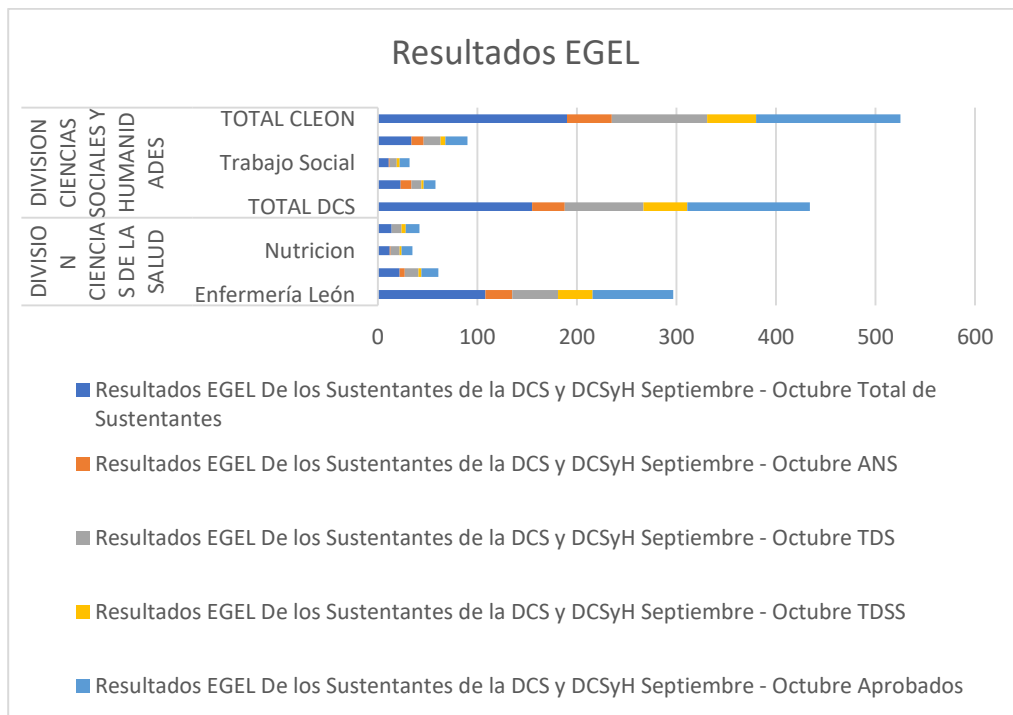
Resultados EGEL

DIVISION CIENCIAS SOCIALES Y HUMANIDADES

TOTAL CLEON

Trabajo Social

TOTAL DCS

DIVISION CIENCIAS DE LA SALUD

Nutricion

Enfermería León

0 100 200 300 400 500 600

Resultados EGEL De los Sustentantes de la DCS y DCSyH Septiembre - Octubre Total de Sustentantes

Resultados EGEL De los Sustentantes de la DCS y DCSyH Septiembre - Octubre ANS

Resultados EGEL De los Sustentantes de la DCS y DCSyH Septiembre - Octubre TDS

Resultados EGEL De los Sustentantes de la DCS y DCSyH Septiembre - Octubre TDSS

Resultados EGEL De los Sustentantes de la DCS y DCSyH Septiembre - Octubre Aprobados